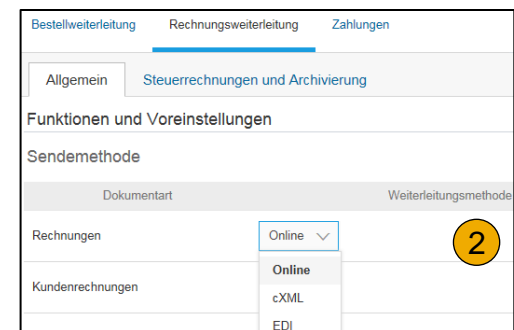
Bestellweiterleitung
Rechnungsweiterleitung
Zahlungen

Allgemein
Steuerrechnungen und Archivierung

Funktionen und Voreinstellungen

Sendemethode

| Dokumentart | Weiterleitungsmethode |
|---|---|
| Rechnungen | Online |
| Kundenrechnungen | |

Online
cXML
EDI

2